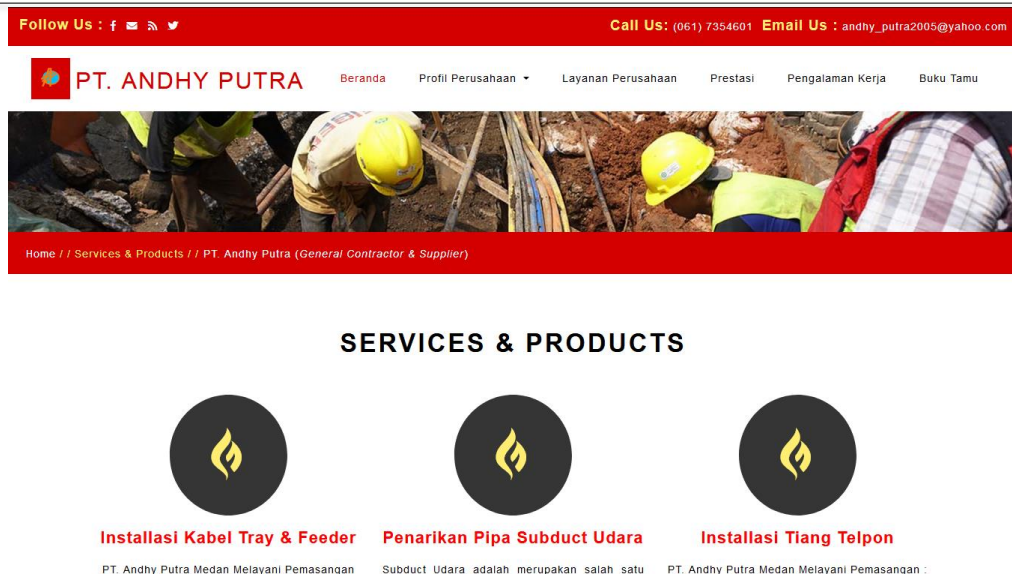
Follow Us :

Call Us: (061) 7354601 Email Us : andhy_putra2005@yahoo.com

PT. ANDHY PUTRA

Beranda Profil Perusahaan Layanan Perusahaan Prestasi Pengalaman Kerja Buku Tamu

Home / / Services & Products / / PT. Andhy Putra (General Contractor & Supplier)

SERVICES & PRODUCTS

Installasi Kabel Tray & Feeder

PT. Andhy Putra Medan Melayani Pemasangan

Penarikan Pipa Subduct Udara

Subduct Udara adalah merupakan salah satu

Installasi Tiang Telpon

PT. Andhy Putra Medan Melayani Pemasangan :